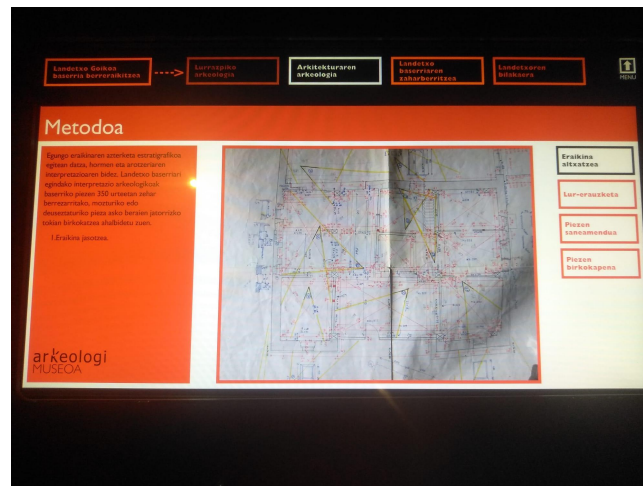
Landetxe Goikoa baserria berreraikitzen

Lurrazpiko arkeologia

Arkitekturaren arkeologia

Landetxe baserriaren zaharberritzea

Landetxeren bilakaera

MENU

Metodoa

Egungo eraikinaren azterketa estratigrafikoa egiten dioza, hormen eta arotzeriaren interpretazioaren bidez. Landetxe baserrian egindako interpretazio arkeologikoak baserriko piezen 350 urteetan zehar berrerabiltzeko, mozturiko edo deusestaturiko pieza asko beraien jatorrizko tokian birkokatzea ahalbideratu zuen.

1.Eraikina jasotzea.

arkeologi MUSEOA

Eraikina altxatzea

Lur-crauzketa

Piezen zenbaketa

Piezen birkokapena